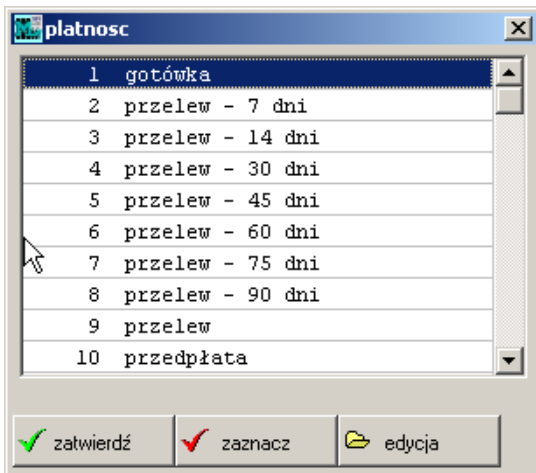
platnosc

| | |
|---|---|
| 1 | gotówka |
| 2 | przelew - 7 dni |
| 3 | przelew - 14 dni |
| 4 | przelew - 30 dni |
| 5 | przelew - 45 dni |
| 6 | przelew - 60 dni |
| 7 | przelew - 75 dni |
| 8 | przelew - 90 dni |
| 9 | przelew |
| 10 | przedpłata |

zatwierdź
zaznacz
edycja